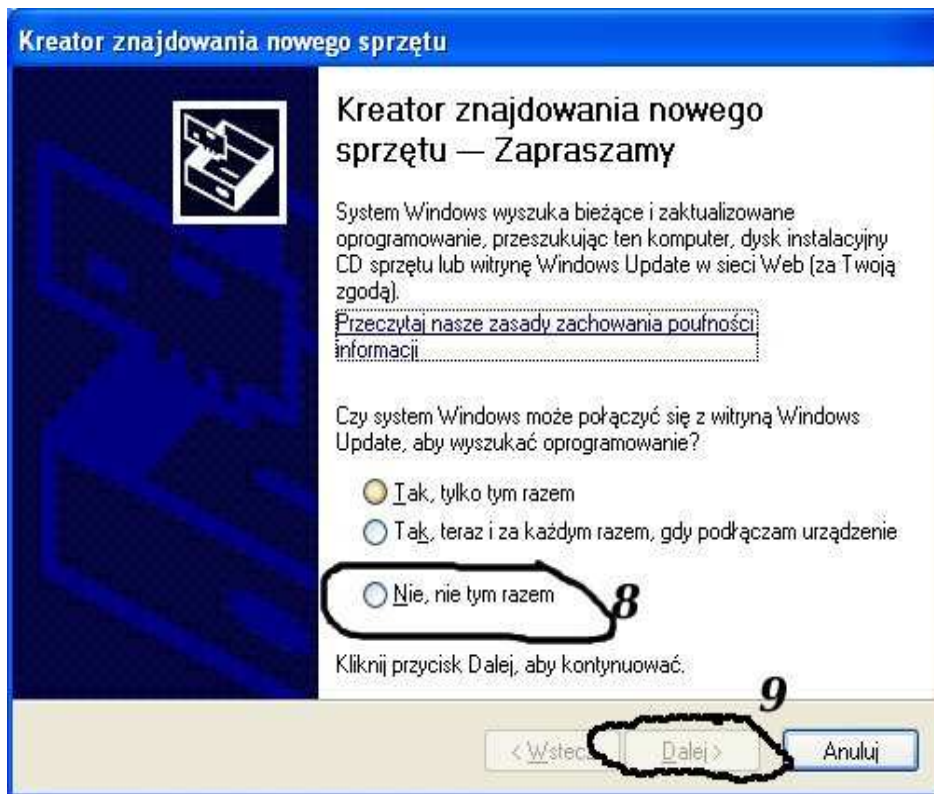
Kreator znajdowania nowego sprzętu

Kreator znajdowania nowego sprzętu — Zapraszamy

System Windows wyszuka bieżące i zaktualizowane oprogramowanie, przeszukując ten komputer, dysk instalacyjny CD sprzętu lub witrynę Windows Update w sieci Web (za Twoją zgodą).
Przeczytaj nasze zasady zachowania poufności informacji

Czy system Windows może połączyć się z witryną Windows Update, aby wyszukać oprogramowanie?

Tak, tylko tym razem
Tak, teraz i za każdym razem, gdy podłączam urządzenie
Nie, nie tym razem

8

Kliknij przycisk Dalej, aby kontynuować.

9

< Wstecz
Dalej >
Anuluj